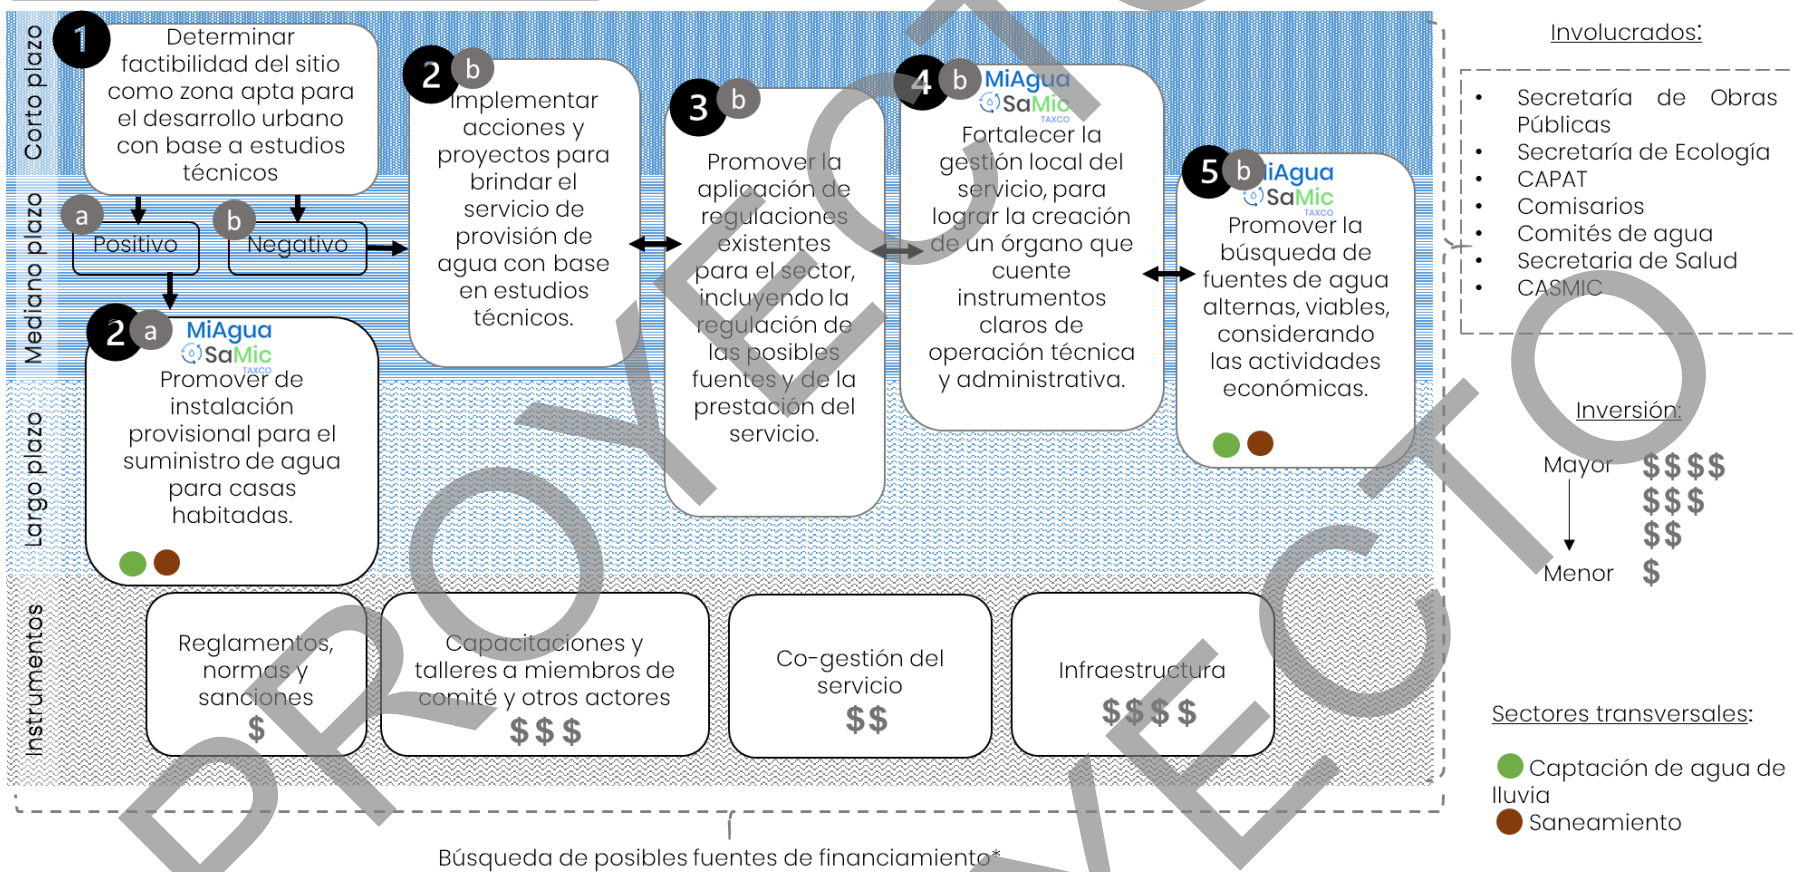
Corto plazo

Mediano plazo

Largo plazo

Instrumentos

1 Determinar factibilidad del sitio como zona apta para el desarrollo urbano con base a estudios técnicos

a Positivo

b Negativo

2 a MiAgua SaMic TAXCO Promover de instalación provisional para el suministro de agua para casas habitadas.

2 b Implementar acciones y proyectos para brindar el servicio de provisión de agua con base en estudios técnicos.

3 b Promover la aplicación de regulaciones existentes para el sector, incluyendo la regulación de las posibles fuentes y de la prestación del servicio.

4 b MiAgua SaMic TAXCO Fortalecer la gestión local del servicio, para lograr la creación de un órgano que cuente instrumentos claros de operación técnica y administrativa.

5 b MiAgua SaMic TAXCO Promover la búsqueda de fuentes de agua alternas, viables, considerando las actividades económicas.

Reglamentos, normas y sanciones $

Capacitaciones y talleres a miembros de comité y otros actores $$$

Co-gestión del servicio $$

Infraestructura $$$$

Búsqueda de posibles fuentes de financiamiento*

Involucrados:

• Secretaría de Obras Públicas
• Secretaría de Ecología
• CAPAT
• Comisarios
• Comités de agua
• Secretaria de Salud
• CASMIC

Inversión:

Mayor $$$$
$$$
$$
Menor $

Sectores transversales:

Captación de agua de lluvia
Saneamiento

PROYECTO PROYECTO